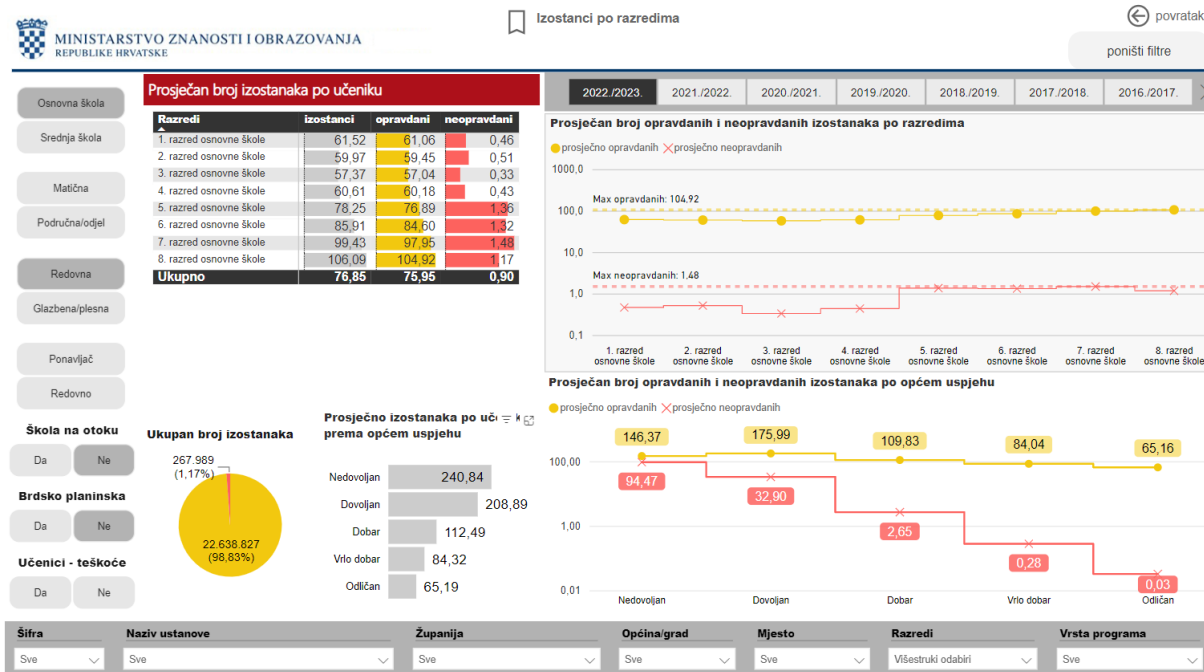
MINISTARSTVO ZNANOSTI I OBRAZOVANJA
REPUBLIKE HRVATSKE

Izostanci po razredima

povratak

poništi filtre

Osnovna škola
Srednja škola

Matična
Područna/odjel

Redovna
Glazbena/plesna

Ponavljač
Redovno

Škola na otoku
Da Ne

Brdsko planinska
Da Ne

Učenici - teškoće
Da Ne

Prosječan broj izostanaka po učeniku

| Razredi | izostanci | opravdani | neopravdani |
|---|---|---|---|
| 1. razred osnovne škole | 61,52 | 61,06 | 0,46 |
| 2. razred osnovne škole | 59,97 | 59,45 | 0,51 |
| 3. razred osnovne škole | 57,37 | 57,04 | 0,33 |
| 4. razred osnovne škole | 60,61 | 60,18 | 0,43 |
| 5. razred osnovne škole | 78,25 | 76,89 | 1,36 |
| 6. razred osnovne škole | 85,91 | 84,60 | 1,32 |
| 7. razred osnovne škole | 99,43 | 97,95 | 1,48 |
| 8. razred osnovne škole | 106,09 | 104,92 | 1,17 |
| Ukupno | 76,85 | 75,95 | 0,90 |

2022./2023. 2021./2022. 2020./2021. 2019./2020. 2018./2019. 2017./2018. 2016./2017.

Prosječan broj opravdanih i neopravdanih izostanaka po razredima
prosječno opravdanih prosječno neopravdanih
1000,0
100,0
10,0
1,0
0,1
Max opravdanih: 104,92
Max neopravdanih: 1.48
1. razred osnovne škole 2. razred osnovne škole 3. razred osnovne škole 4. razred osnovne škole 5. razred osnovne škole 6. razred osnovne škole 7. razred osnovne škole 8. razred osnovne škole

Ukupan broj izostanaka
267.989 (1,17%)
22.638.827 (98,83%)

Prosječno izostanaka po uč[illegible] prema općem uspjehu
Nedovoljan 240,84
Dovoljan 208,89
Dobar 112,49
Vrlo dobar 84,32
Odličan 65,19

Prosječan broj opravdanih i neopravdanih izostanaka po općem uspjehu
prosječno opravdanih prosječno neopravdanih
100,00
1,00
0,01
146,37 175,99 109,83 84,04 65,16
94,47 32,90 2,65 0,28 0,03
Nedovoljan Dovoljan Dobar Vrlo dobar Odličan

Šifra Sve
Naziv ustanove Sve
Županija Sve
Općina/grad Sve
Mjesto Sve
Razredi Višestruki odabiri
Vrsta programa Sve